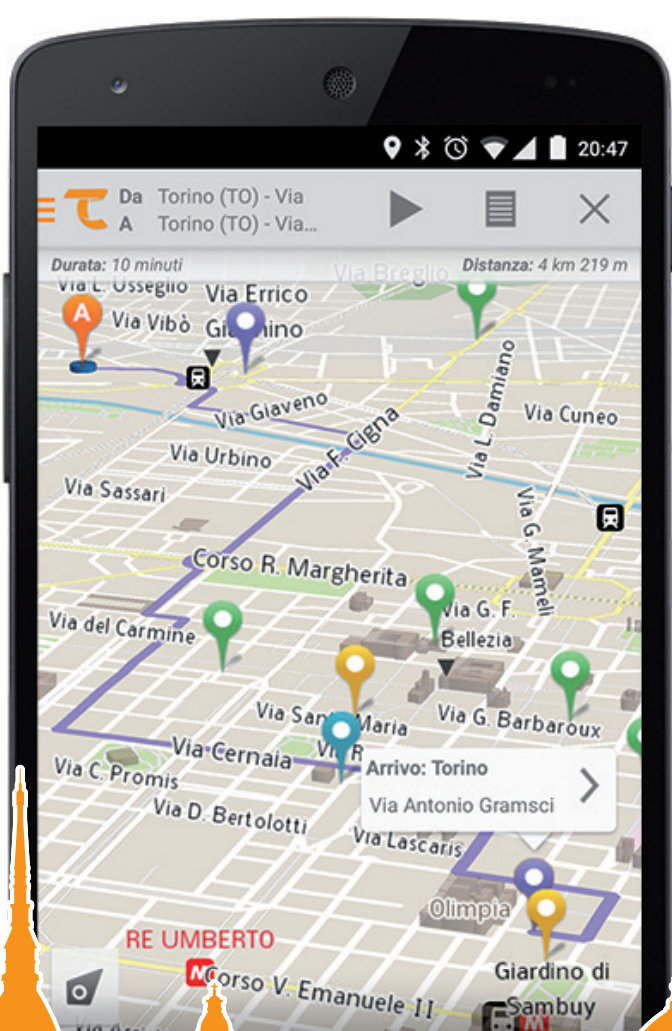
20:47

Da Torino (TO) - Via
A Torino (TO) - Via...

Durata: 10 minuti
Distanza: 4 km 219 m

Via Breglio
Via L. Usseglio
A
Via Vibò
Via Errico Giachino
Via Giaveno
Via L. Damiano
Via Cuneo
Via Urbino
Via F. Cigna
Via Sassari
Via G. Mameli
Corso R. Margherita
Via G. F. Bellezia
Via del Carmine
Via Santa Maria
Via G. Barbaroux
Via Cernaia
Via C. Promis
Via D. Bertolotti
Arrivo: Torino
Via Antonio Gramsci
Via Lascaris
Olimpia
Giardino di Sambuy
RE UMBERTO
M
Corso V. Emanuele II